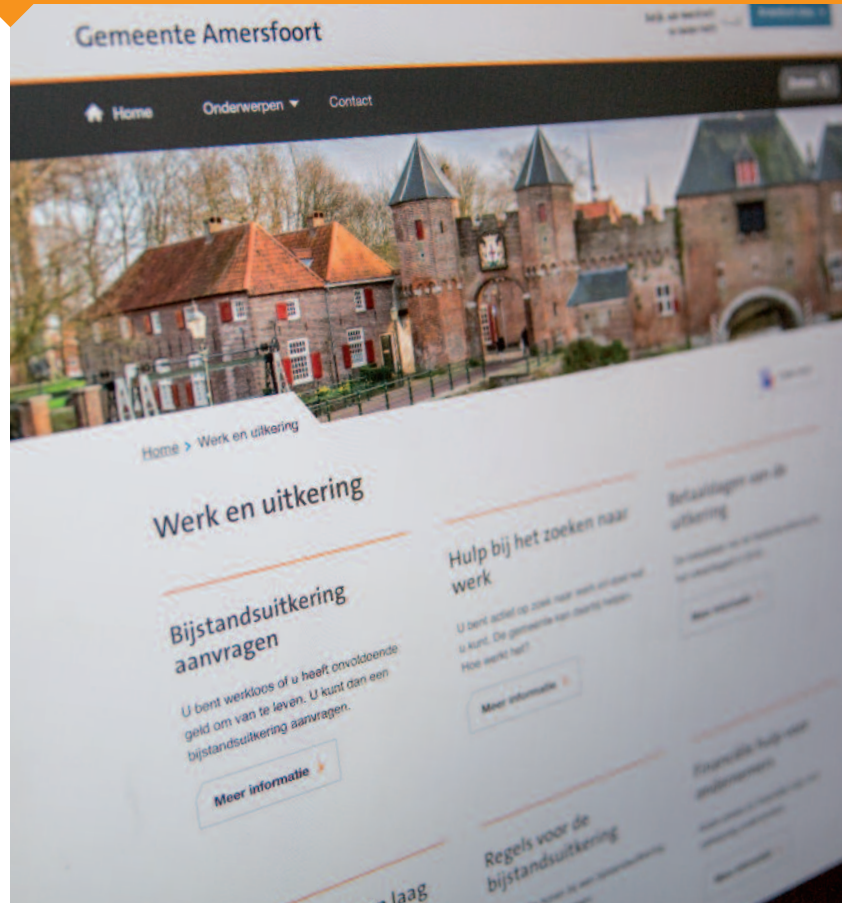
Gemeente Amersfoort

Home Onderwerpen Contact

Home > Werk en uitkering

Werk en uitkering

Bijstandsuitkering aanvragen

U bent werkloos of u heeft onvoldoende geld om van te leven. U kunt dan een bijstandsuitkering aanvragen.

Meer informatie

Hulp bij het zoeken naar werk

U bent actief op zoek naar werk en doet wat u kunt. De gemeente kan daarbij helpen. Hoe werkt het?

Meer informatie

Betalingen van de uitkering

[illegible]

Meer informatie

Regels voor de bijstandsuitkering

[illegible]

Financiële hulp voor ondernemers

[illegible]

Meer informatie

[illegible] laag